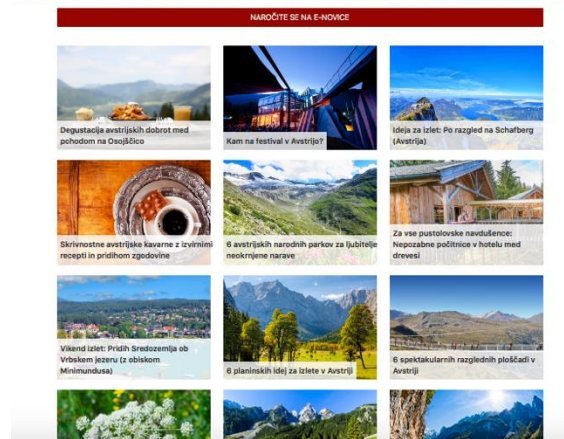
NAROČITE SE NA E-NOVICE

Degustacije avstrijskih dobrot med pohodom na Osojščico

Kam na festival v Avstrijo?

Ideja za izlet: Po razgled na Schafberg (Avstrija)

Skrivnostne avstrijske kavarne z izvirnimi recepti in pridihom zgodovine

6 avstrijskih narodnih parkov za ljubitelje neokrnjene narave

Za vse pustolovske navdušence: Nepozabne počitnice v hotelu med drevesi

Vikend izlet: Pridih Sredozemlja ob Vrbskem jezeru (z obiskom Minimundusa)

6 planinskih idej za izlete v Avstriji

6 spektakularnih razglednih ploščadi v Avstriji